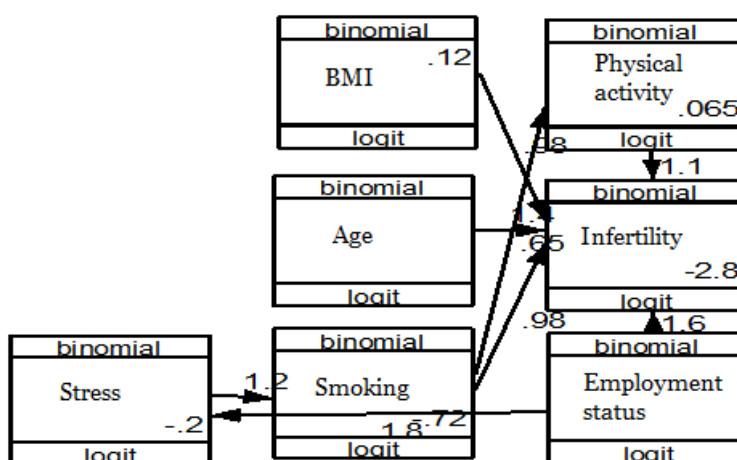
binomial
BMI
.12
logit

binomial
Physical activity
.065
logit

.98
1.1

binomial
Age
logit

1.4
.65

binomial
Infertility
-2.8
logit

.98
1.6

binomial
Stress
-.2
logit

1.2

binomial
Smoking
1.8
.72
logit

binomial
Employment status
logit